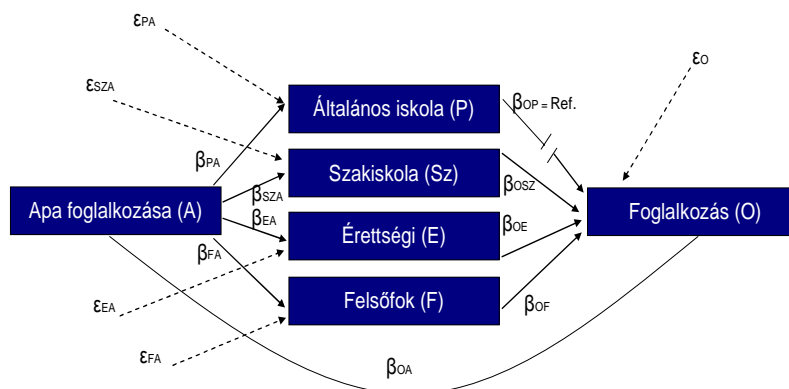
$\varepsilon_{PA}$

$\varepsilon_{SZA}$

$\varepsilon_{O}$

Általános iskola (P)

$\beta_{OP}$ = Ref.

$\beta_{PA}$

Szakiskola (Sz)

$\beta_{OSZ}$

$\beta_{SZA}$

Apa foglalkozása (A)

$\beta_{EA}$

Érettségi (E)

$\beta_{OE}$

Foglalkozás (O)

$\beta_{FA}$

$\varepsilon_{EA}$

Felsőfok (F)

$\beta_{OF}$

$\varepsilon_{FA}$

$\beta_{OA}$